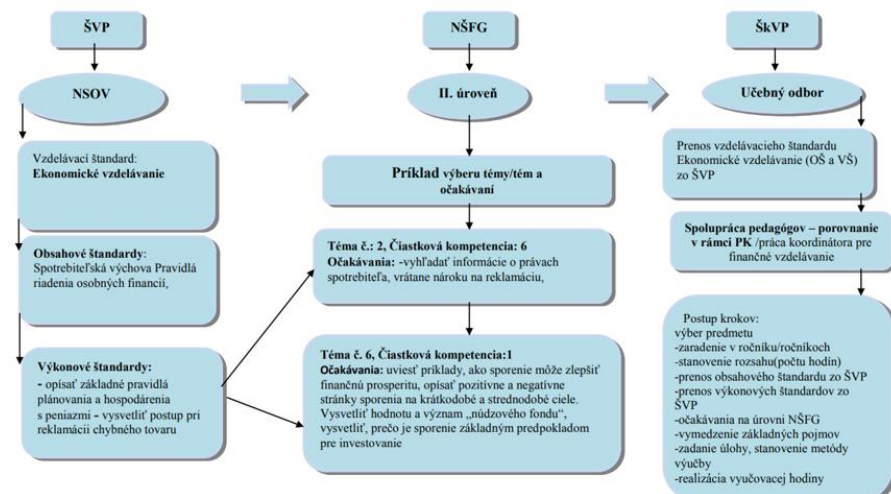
ŠVP

NSOV

Vzdelávací štandard:
**Ekonomické vzdelávanie**

**Obsahové štandardy**:
Spotrebiteľská výchova Pravidlá riadenia osobných financií,

**Výkonové štandardy:**
**-** opísať základné pravidlá plánovania a hospodárenia s peniazmi **-** vysvetliť postup pri reklamácii chybného tovaru

NŠFG

II. úroveň

**Príklad** výberu témy/tém a očakávaní

**Téma č.: 2, Čiastková kompetencia: 6**
**Očakávania:** -vyhľadať informácie o právach spotrebiteľa, vrátane nároku na reklamáciu,

**Téma č. 6, Čiastková kompetencia:1**
**Očakávania:** uviesť príklady, ako sporenie môže zlepšiť finančnú prosperitu, opísať pozitívne a negatívne stránky sporenia na krátkodobé a strednodobé ciele. Vysvetliť hodnotu a význam „núdzového fondu", vysvetliť, prečo je sporenie základným predpokladom pre investovanie

ŠkVP

Učebný odbor

Prenos vzdelávacieho štandardu Ekonomické vzdelávanie (OŠ a VŠ) zo ŠVP

**Spolupráca pedagógov – porovnanie v rámci PK /práca koordinátora pre finančné vzdelávanie**

Postup krokov:
výber predmetu
-zaradenie v ročníku/ročníkoch
-stanovenie rozsahu(počtu hodín)
-prenos obsahového štandardu zo ŠVP
-prenos výkonových štandardov zo ŠVP
-očakávania na úrovni NŠFG
-vymedzenie základných pojmov
-zadanie úlohy, stanovenie metódy výučby
-realizácia vyučovacej hodiny